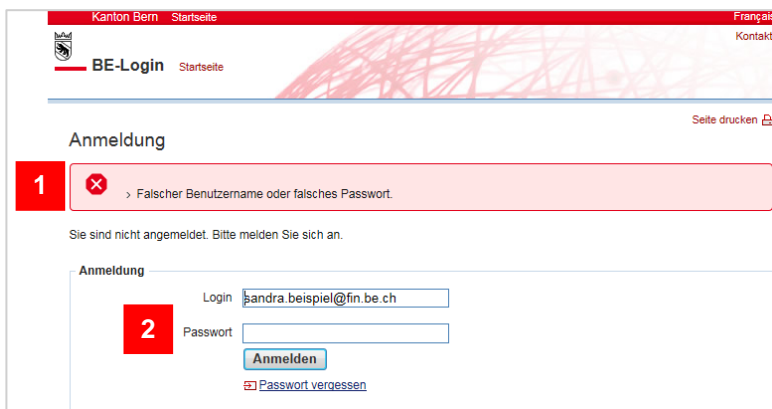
Kanton Bern Startseite Françai

Kontakt

BE-Login Startseite

Seite drucken

Anmeldung

1

› Falscher Benutzername oder falsches Passwort.

Sie sind nicht angemeldet. Bitte melden Sie sich an.

Anmeldung

Login sandra.beispiel@fin.be.ch

2

Passwort

Anmelden

Passwort vergessen